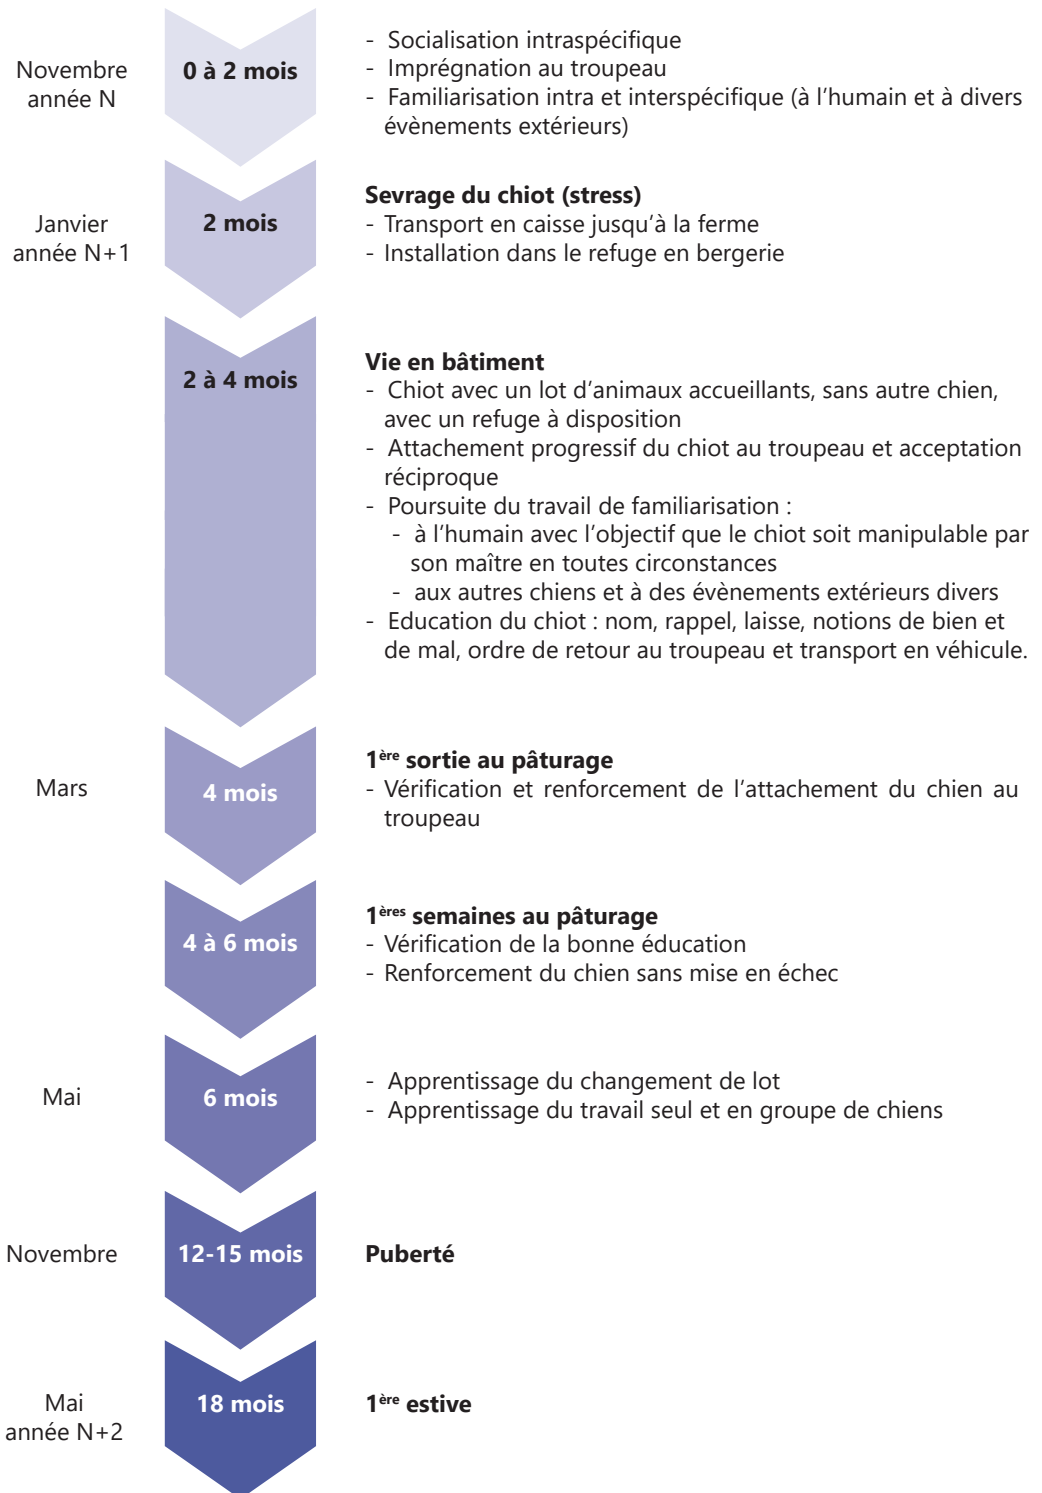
Novembre année N

0 à 2 mois

- Socialisation intraspécifique
- Imprégnation au troupeau
- Familiarisation intra et interspécifique (à l'humain et à divers évènements extérieurs)

Janvier année N+1

2 mois

**Sevrage du chiot (stress)**
- Transport en caisse jusqu'à la ferme
- Installation dans le refuge en bergerie

2 à 4 mois

**Vie en bâtiment**
- Chiot avec un lot d'animaux accueillants, sans autre chien, avec un refuge à disposition
- Attachement progressif du chiot au troupeau et acceptation réciproque
- Poursuite du travail de familiarisation :
  - à l'humain avec l'objectif que le chiot soit manipulable par son maître en toutes circonstances
  - aux autres chiens et à des évènements extérieurs divers
- Education du chiot : nom, rappel, laisse, notions de bien et de mal, ordre de retour au troupeau et transport en véhicule.

Mars

4 mois

**1ère sortie au pâturage**
- Vérification et renforcement de l'attachement du chien au troupeau

4 à 6 mois

**1ères semaines au pâturage**
- Vérification de la bonne éducation
- Renforcement du chien sans mise en échec

Mai

6 mois

- Apprentissage du changement de lot
- Apprentissage du travail seul et en groupe de chiens

Novembre

12-15 mois

**Puberté**

Mai année N+2

18 mois

**1ère estive**